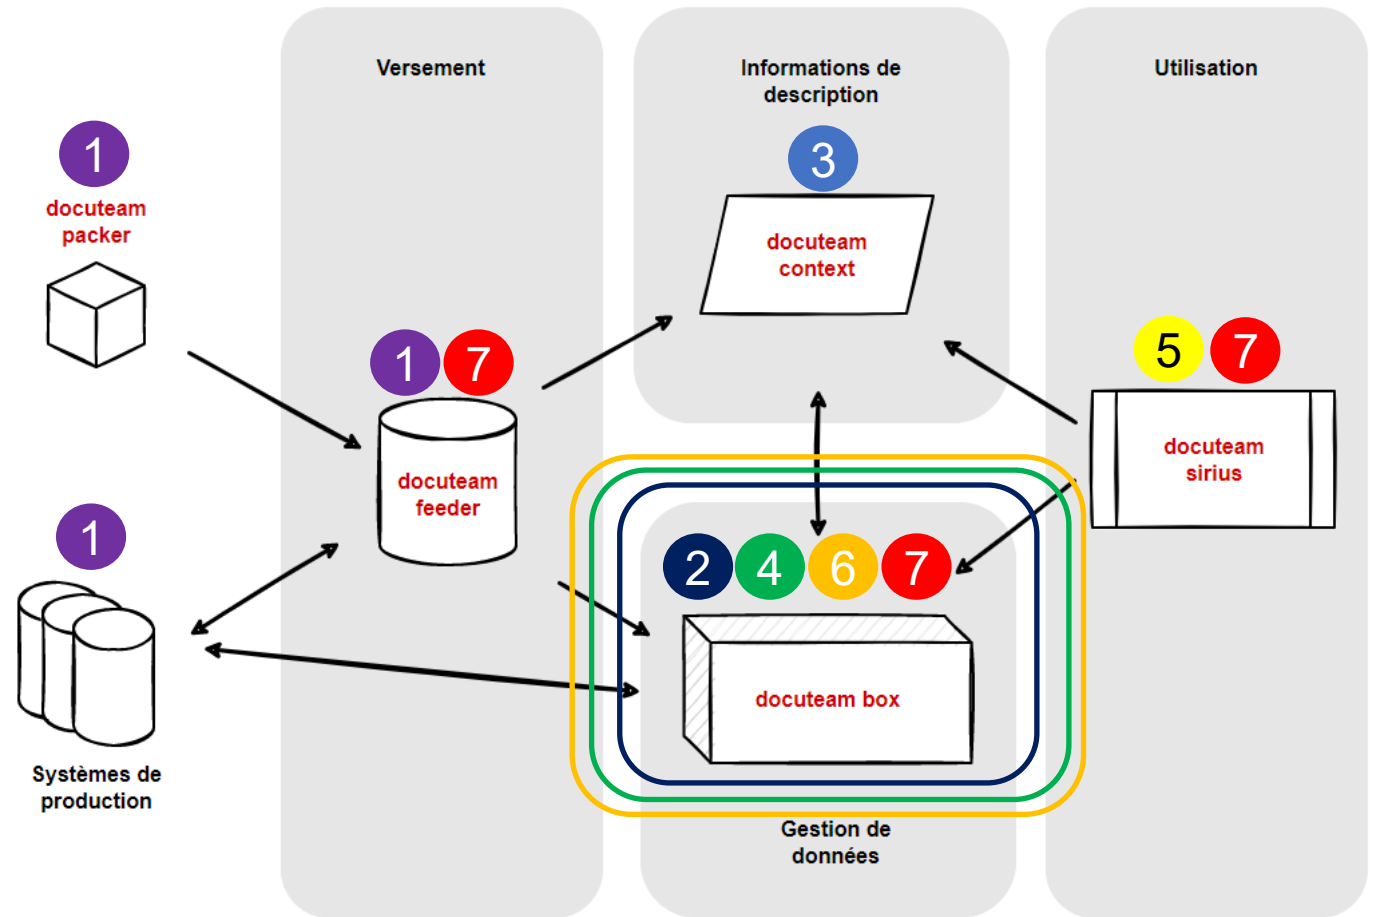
Versement

Informations de description

Utilisation

1
docuteam packer

3
docuteam context

5 7
docuteam sirius

1 7
docuteam feeder

1

2 4 6 7
docuteam box

Systèmes de production

Gestion de données